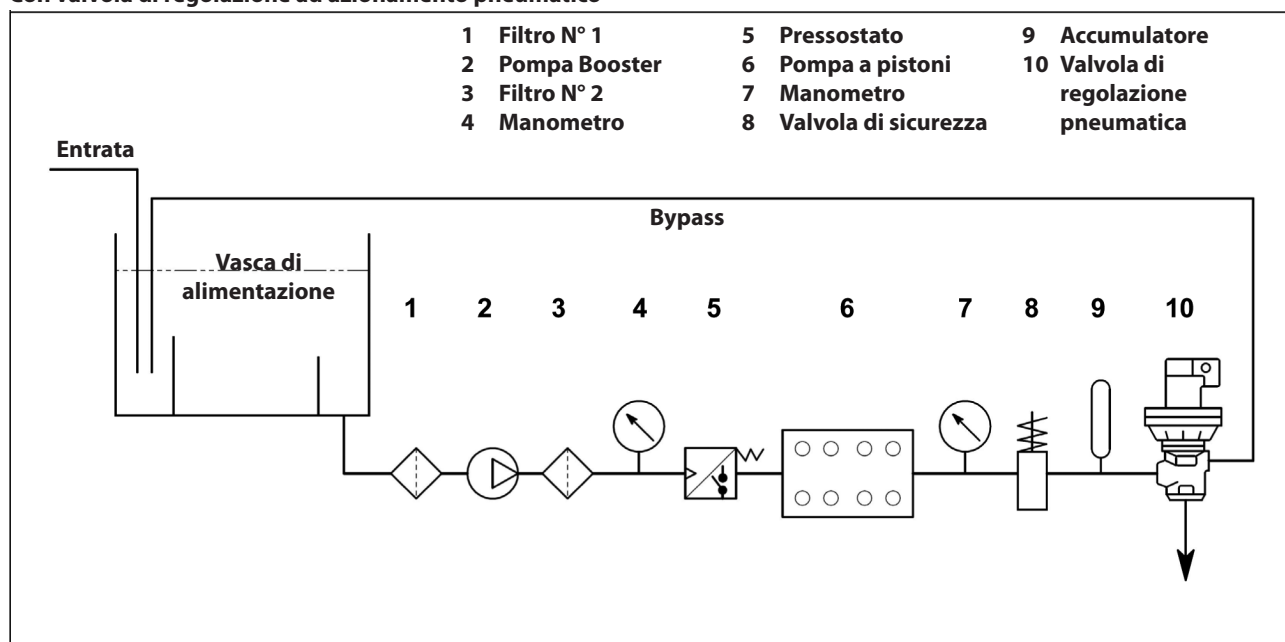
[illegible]

1 Filtro N° 1
2 Pompa Booster
3 Filtro N° 2
4 Manometro
5 Pressostato
6 Pompa a pistoni
7 Manometro
8 Valvola di sicurezza
9 Accumulatore
10 Valvola di regolazione pneumatica

Entrata

Bypass

Vasca di alimentazione

1 2 3 4 5 6 7 8 9 10